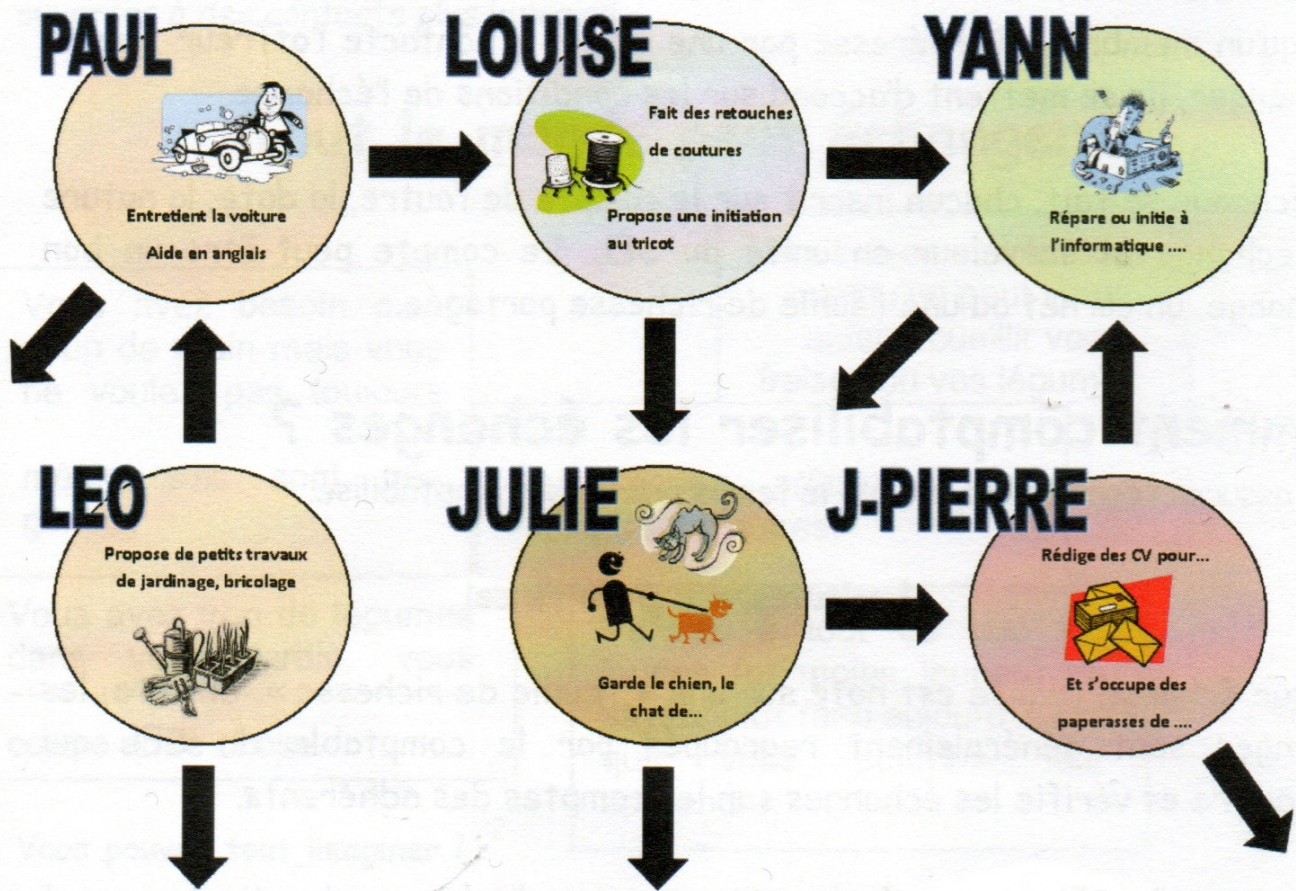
PAUL

Entretient la voiture

Aide en anglais

LOUISE

Fait des retouches de coutures

Propose une initiation au tricot

YANN

Répare ou initie à l'informatique ....

LEO

Propose de petits travaux de jardinage, bricolage

JULIE

Garde le chien, le chat de...

J-PIERRE

Rédige des CV pour...

Et s'occupe des paperasses de ....